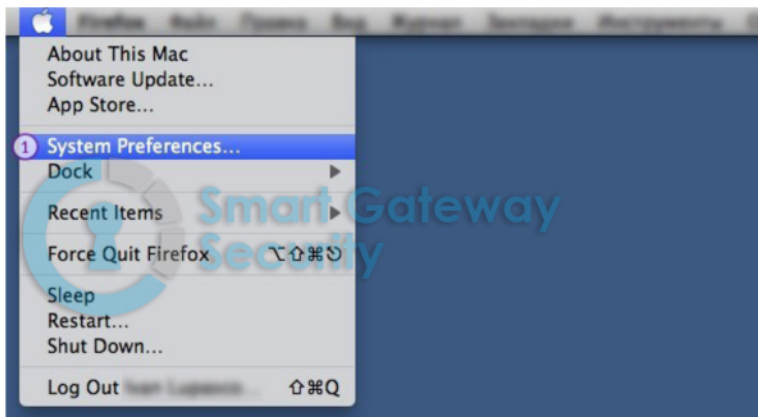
Firefox Файл Правка Вид Журнал Закладки Инструменты

About This Mac
Software Update...
App Store...

1 System Preferences...
Dock

Recent Items

Force Quit Firefox ⌥⇧⌘⎋

Sleep
Restart...
Shut Down...

Log Out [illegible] ⇧⌘Q

Smart Gateway Security